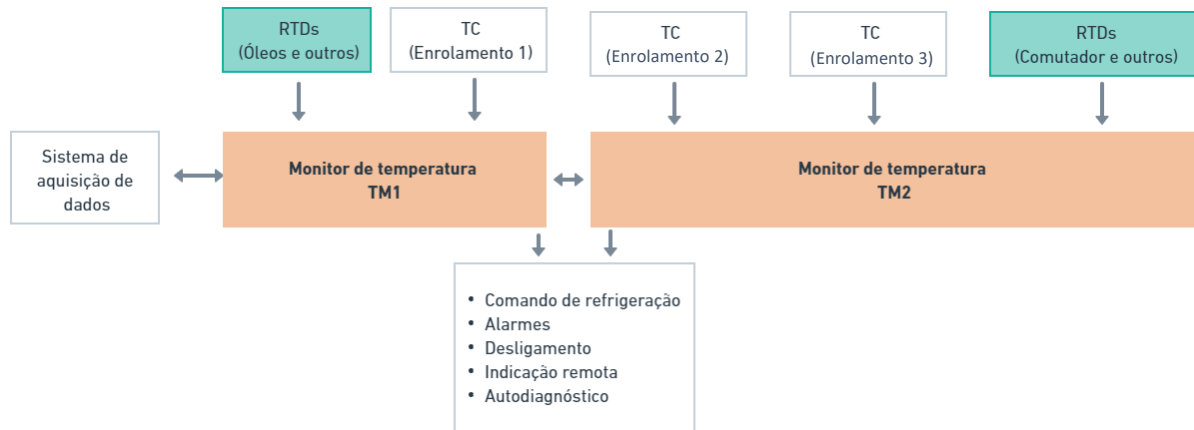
RTDs
(Óleos e outros)

TC
(Enrolamento 1)

TC
(Enrolamento 2)

TC
(Enrolamento 3)

RTDs
(Comutador e outros)

Sistema de aquisição de dados

Monitor de temperatura
TM1

Monitor de temperatura
TM2

• Comando de refrigeração
• Alarmes
• Desligamento
• Indicação remota
• Autodiagnóstico